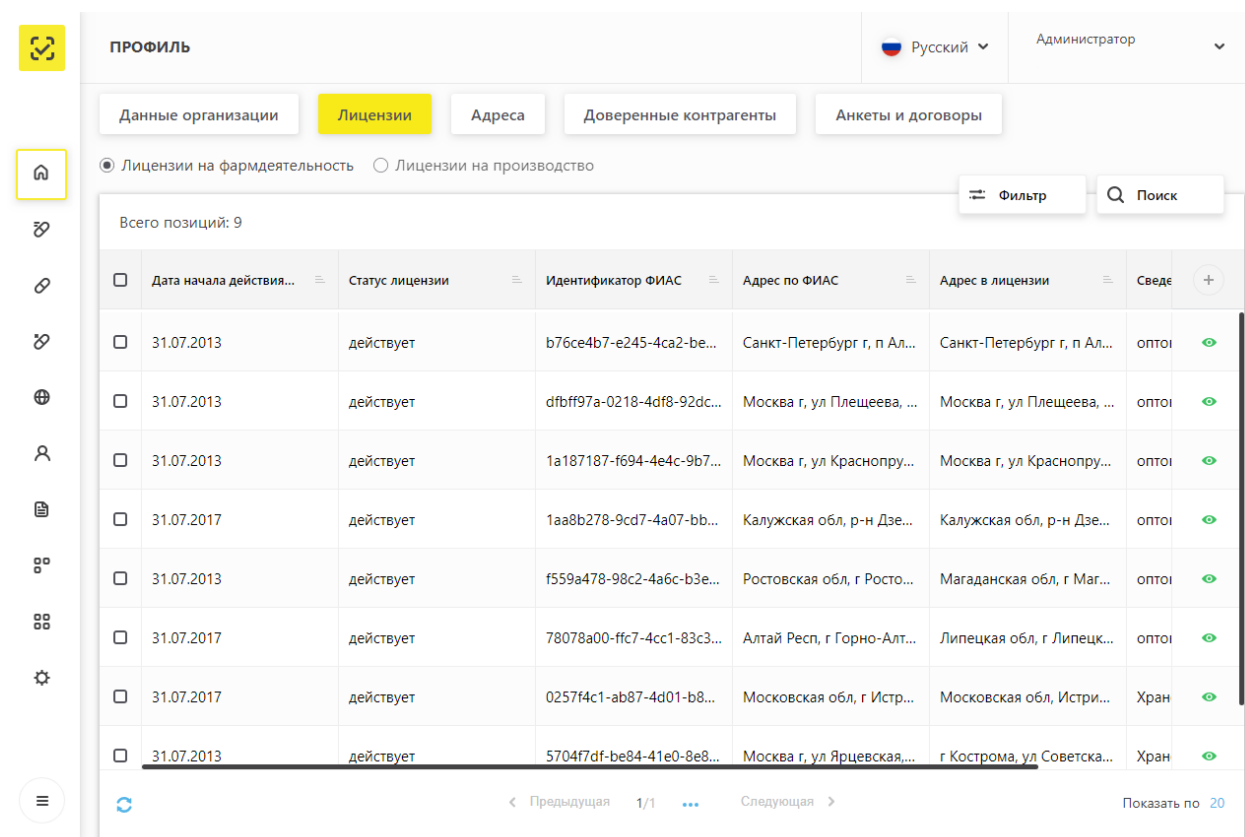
ПРОФИЛЬ

Русский

Администратор

Данные организации | Лицензии | Адреса | Доверенные контрагенты | Анкеты и договоры

Лицензии на фармдеятельность   Лицензии на производство

Фильтр   Поиск

Всего позиций: 9

| | Дата начала действия... | Статус лицензии | Идентификатор ФИАС | Адрес по ФИАС | Адрес в лицензии | Сведе |
|---|---|---|---|---|---|---|
| | 31.07.2013 | действует | b76ce4b7-e245-4ca2-be... | Санкт-Петербург г, п Ал... | Санкт-Петербург г, п Ал... | опто |
| | 31.07.2013 | действует | dfbff97a-0218-4df8-92dc... | Москва г, ул Плещеева, ... | Москва г, ул Плещеева, ... | опто |
| | 31.07.2013 | действует | 1a187187-f694-4e4c-9b7... | Москва г, ул Краснопру... | Москва г, ул Краснопру... | опто |
| | 31.07.2017 | действует | 1aa8b278-9cd7-4a07-bb... | Калужская обл, р-н Дзе... | Калужская обл, р-н Дзе... | опто |
| | 31.07.2013 | действует | f559a478-98c2-4a6c-b3e... | Ростовская обл, г Росто... | Магаданская обл, г Маг... | опто |
| | 31.07.2017 | действует | 78078a00-ffc7-4cc1-83c3... | Алтай Респ, г Горно-Алт... | Липецкая обл, г Липецк... | опто |
| | 31.07.2017 | действует | 0257f4c1-ab87-4d01-b8... | Московская обл, г Истр... | Московская обл, Истри... | Хран |
| | 31.07.2013 | действует | 5704f7df-be84-41e0-8e8... | Москва г, ул Ярцевская,... | г Кострома, ул Советска... | Хран |

Предыдущая   1/1   ...   Следующая

Показать по 20